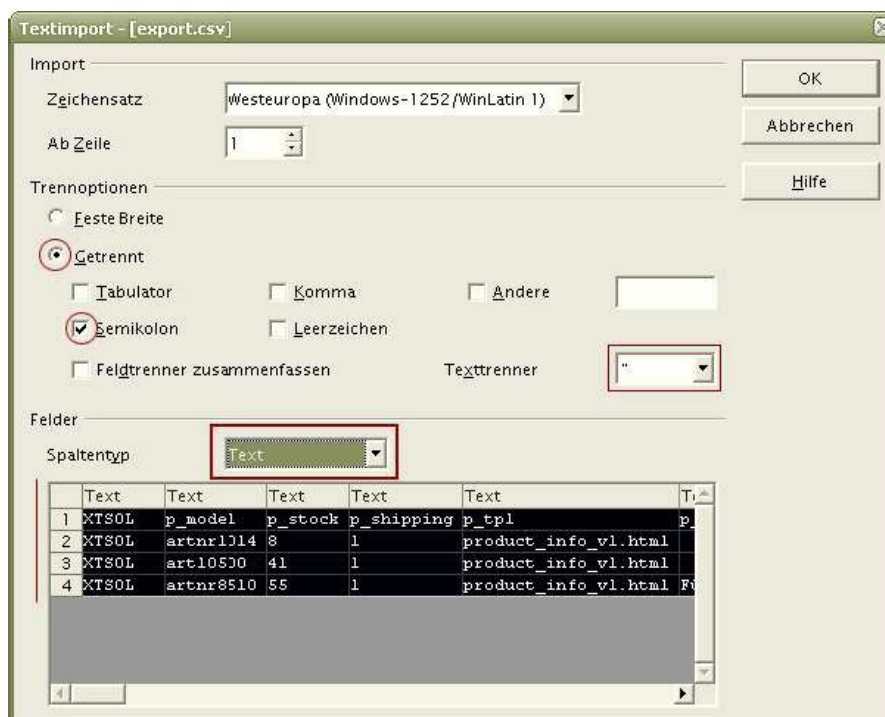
Textimport - [export.csv]

Import

Zeichensatz Westeuropa (Windows-1252/WinLatin 1)

Ab Zeile 1

OK

Abbrechen

Hilfe

Trennoptionen

Feste Breite

Getrennt

Tabulator

Komma

Andere

Semikolon

Leerzeichen

Feldtrenner zusammenfassen

Texttrenner "

Felder

Spaltentyp Text

| | Text | Text | Text | Text | Text | T |
|---|---|---|---|---|---|---|
| 1 | XTSOL | p_model | p_stock | p_shipping | p_tpl | p_ |
| 2 | XTSOL | artnr1014 | 8 | 1 | product_info_v1.html | |
| 3 | XTSOL | art10530 | 41 | 1 | product_info_v1.html | |
| 4 | XTSOL | artnr8510 | 55 | 1 | product_info_v1.html | Fu |